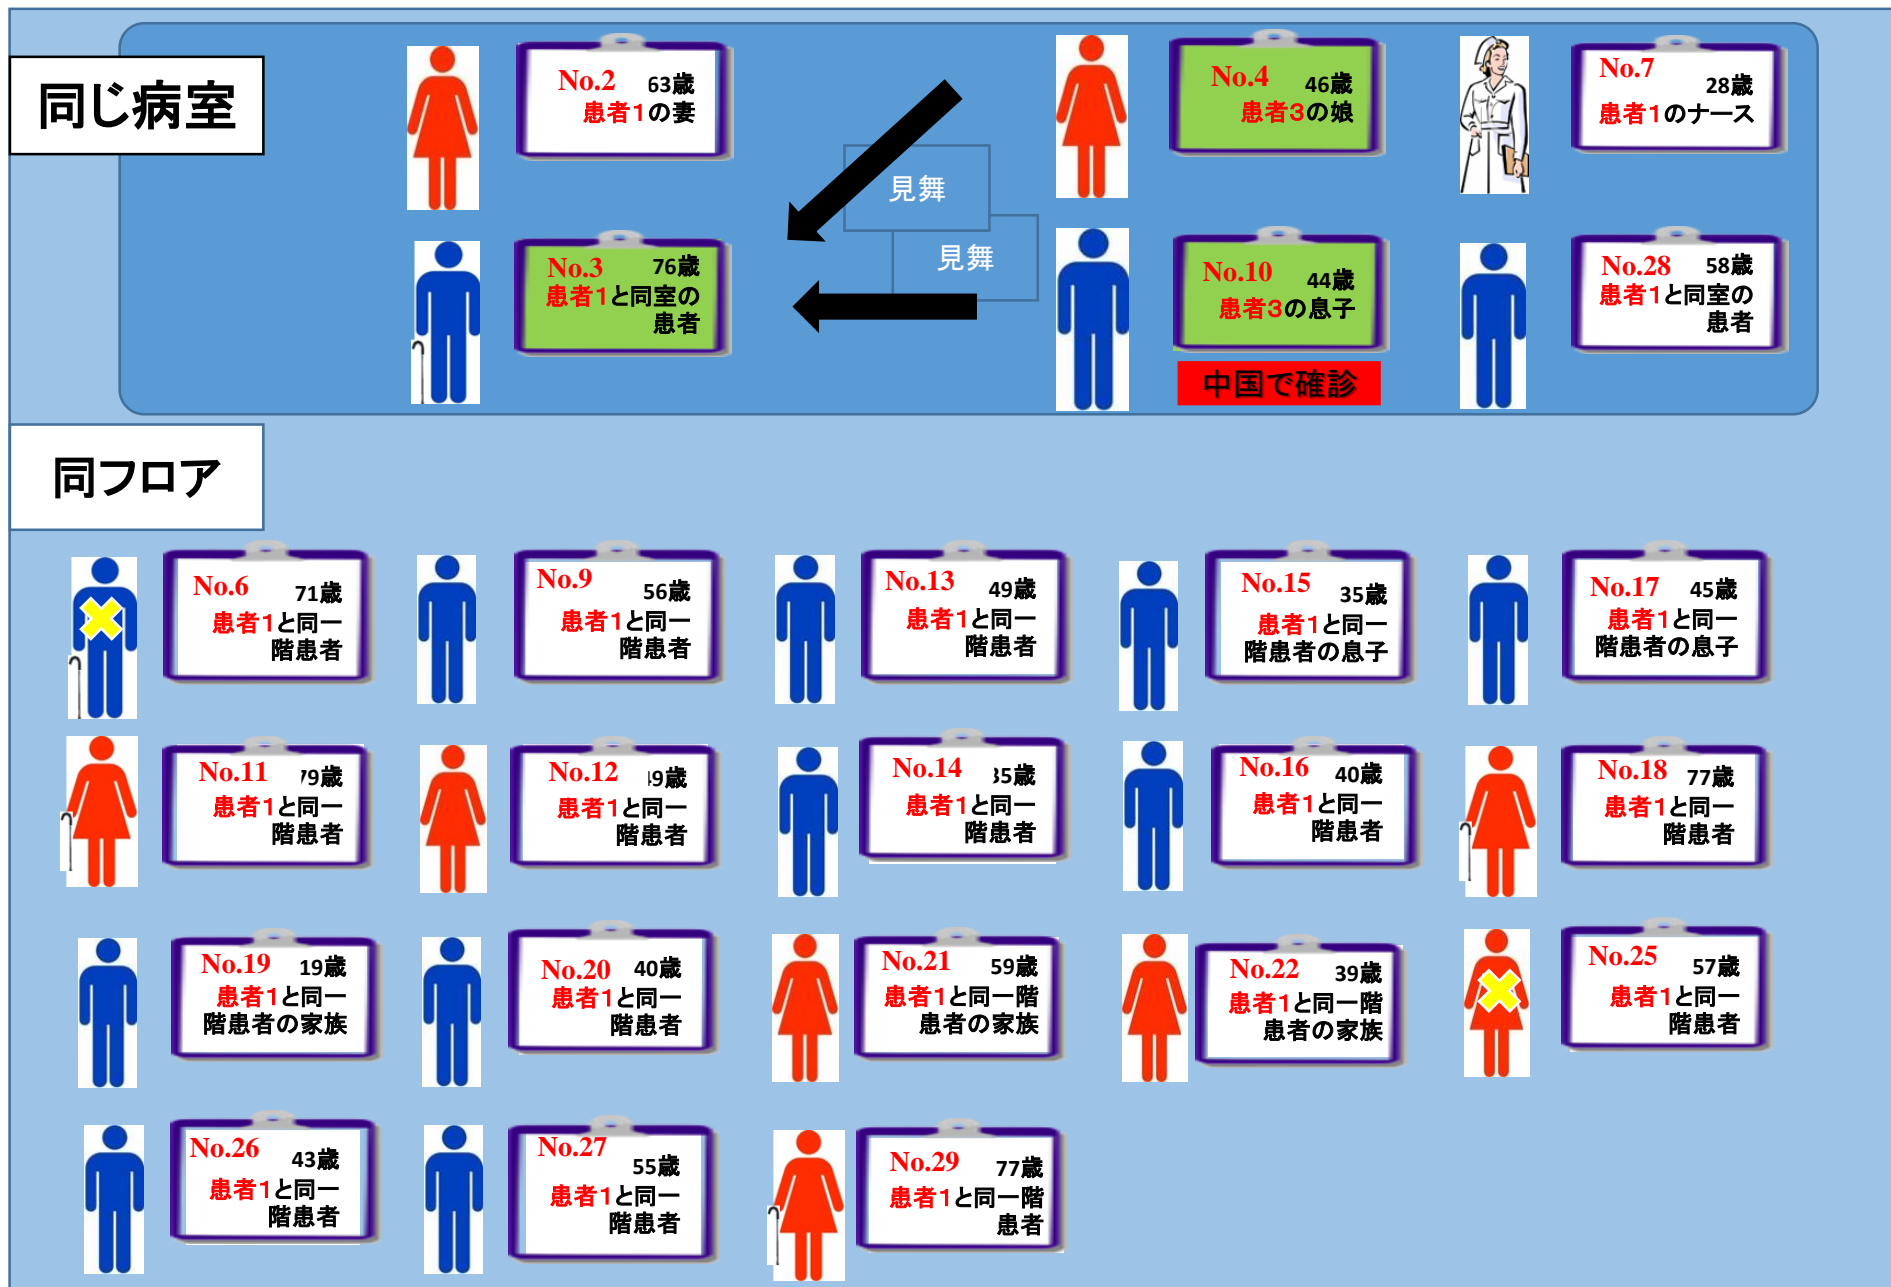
同じ病室

No.2 63歳
患者1の妻

見舞

見舞

No.3 76歳
患者1と同室の患者

No.4 46歳
患者3の娘

No.10 44歳
患者3の息子

中国で確診

No.7 28歳
患者1のナース

No.28 58歳
患者1と同室の患者

同フロア

No.6 71歳
患者1と同一階患者

No.9 56歳
患者1と同一階患者

No.13 49歳
患者1と同一階患者

No.15 35歳
患者1と同一階患者の息子

No.17 45歳
患者1と同一階患者の息子

No.11 79歳
患者1と同一階患者

No.12 19歳
患者1と同一階患者

No.14 35歳
患者1と同一階患者

No.16 40歳
患者1と同一階患者

No.18 77歳
患者1と同一階患者

No.19 19歳
患者1と同一階患者の家族

No.20 40歳
患者1と同一階患者

No.21 59歳
患者1と同一階患者の家族

No.22 39歳
患者1と同一階患者の家族

No.25 57歳
患者1と同一階患者

No.26 43歳
患者1と同一階患者

No.27 55歳
患者1と同一階患者

No.29 77歳
患者1と同一階患者